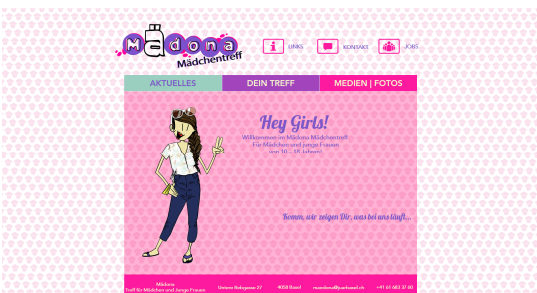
Mädona Mädchentreff

LINKS

KONTAKT

JOBS

AKTUELLES

DEIN TREFF

MEDIEN | FOTOS

Hey Girls!

Willkommen im Mädona Mädchentreff
Für Mädchen und junge Frauen
von 10 – 19 Jahren!

Komm, wir zeigen Dir, was bei uns läuft...

Mädona
Treff für Mädchen und Junge Frauen

Untere Rebgasse 27

4058 Basel

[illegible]

+41 61 683 37 80